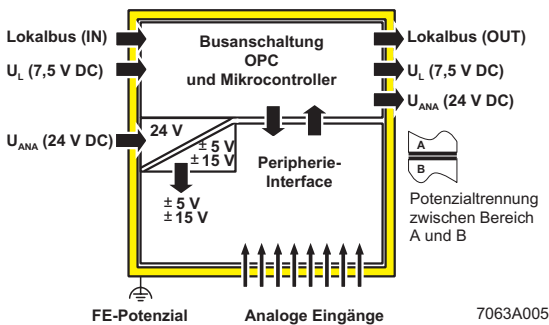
Lokalbus (IN)

$U_L$ (7,5 V DC)

$U_{ANA}$ (24 V DC)

Busanschaltung
OPC
und Mikrocontroller

Lokalbus (OUT)

$U_L$ (7,5 V DC)

$U_{ANA}$ (24 V DC)

24 V

± 5 V
± 15 V

± 5 V
± 15 V

Peripherie-Interface

A

B

Potenzialtrennung zwischen Bereich A und B

FE-Potenzial

Analoge Eingänge

7063A005